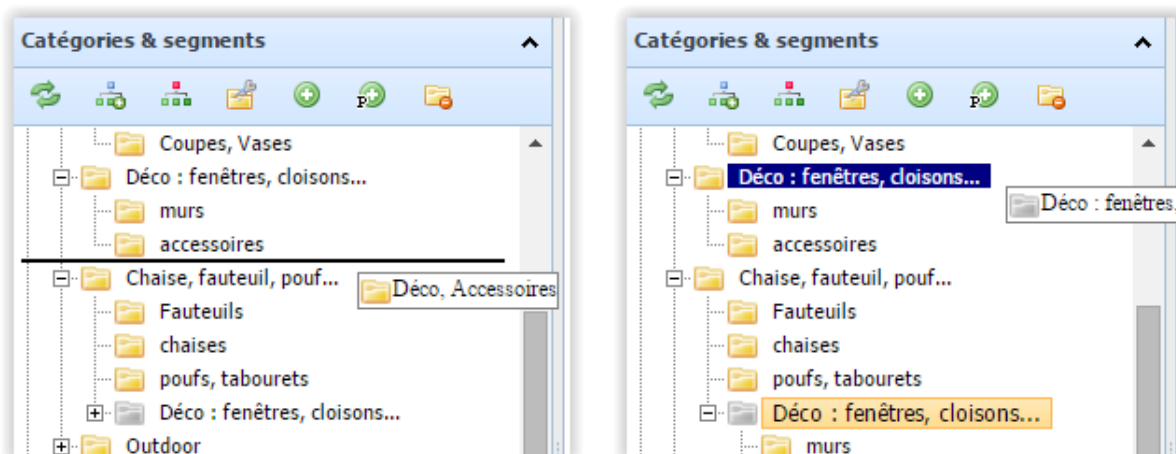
Catégories & segments

Coupes, Vases
Déco : fenêtres, cloisons...
murs
accessoires
Chaise, fauteuil, pouf...
Déco, Accessoires
Fauteuils
chaises
poufs, tabourets
Déco : fenêtres, cloisons...
Outdoor

Catégories & segments

Coupes, Vases
Déco : fenêtres, cloisons...
Déco : fenêtres,
murs
accessoires
Chaise, fauteuil, pouf...
Fauteuils
chaises
poufs, tabourets
Déco : fenêtres, cloisons...
murs